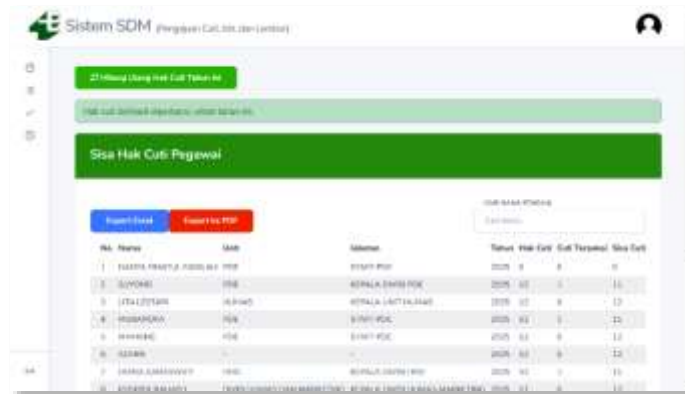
Sistem SDM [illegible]

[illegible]

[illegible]

Sisa Hak Cuti Pegawai

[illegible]

Export Excel Export ke PDF

| No. | Nama | Unit | Jabatan | Tahun | Hak Cuti | Cuti Terpakai | Sisa Cuti |
|---|---|---|---|---|---|---|---|
| 1 | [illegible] | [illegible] | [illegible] | 2025 | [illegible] | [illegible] | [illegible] |
| 2 | SUYONO | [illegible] | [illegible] | 2025 | 12 | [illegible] | 11 |
| 3 | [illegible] | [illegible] | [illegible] | 2025 | 12 | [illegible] | 12 |
| 4 | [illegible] | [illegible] | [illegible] | 2025 | 12 | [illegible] | 11 |
| 5 | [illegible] | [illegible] | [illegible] | 2025 | 12 | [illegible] | 12 |
| 6 | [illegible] | - | - | 2025 | 12 | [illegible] | 12 |
| 7 | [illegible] | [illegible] | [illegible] | 2025 | 12 | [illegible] | 11 |
| 8 | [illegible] | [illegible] | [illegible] | 2025 | 12 | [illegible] | 11 |